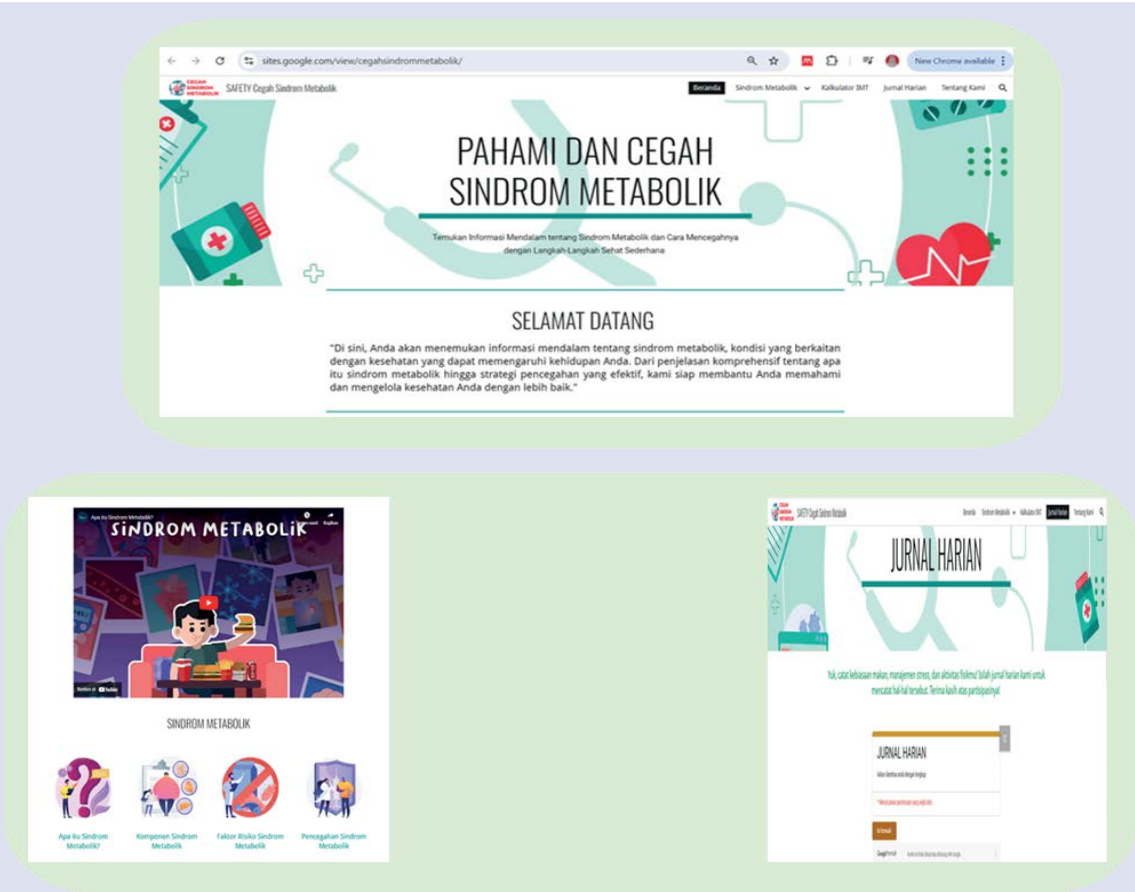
sites.google.com/view/cegahsindrommetabolik/

New Chrome available

CEGAH SINDROM METABOLIK SAFETY Cegah Sindrom Metabolik

Beranda Sindrom Metabolik Kalkulator IMT Jurnal Harian Tentang Kami

PAHAMI DAN CEGAH SINDROM METABOLIK

Temukan Informasi Mendalam tentang Sindrom Metabolik dan Cara Mencegahnya dengan Langkah-Langkah Sehat Sederhana

SELAMAT DATANG

"Di sini, Anda akan menemukan informasi mendalam tentang sindrom metabolik, kondisi yang berkaitan dengan kesehatan yang dapat memengaruhi kehidupan Anda. Dari penjelasan komprehensif tentang apa itu sindrom metabolik hingga strategi pencegahan yang efektif, kami siap membantu Anda memahami dan mengelola kesehatan Anda dengan lebih baik."

Apa itu Sindrom Metabolik?

SINDROM METABOLIK

Tonton di YouTube

SINDROM METABOLIK

Apa itu Sindrom Metabolik?

Komponen Sindrom Metabolik

Faktor Risiko Sindrom Metabolik

Pencegahan Sindrom Metabolik

SAFETY Cegah Sindrom Metabolik

Beranda Sindrom Metabolik Kalkulator IMT Jurnal Harian Tentang Kami

JURNAL HARIAN

Yuk, catat kebiasaan makan, manajemen stres, dan aktivitas fisikmu! Isilah jurnal harian kami untuk mencatat hal-hal tersebut. Terima kasih atas partisipasinya!

JURNAL HARIAN

Isilah identitas anda dengan lengkap

* Menunjukkan pertanyaan yang wajib diisi

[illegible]